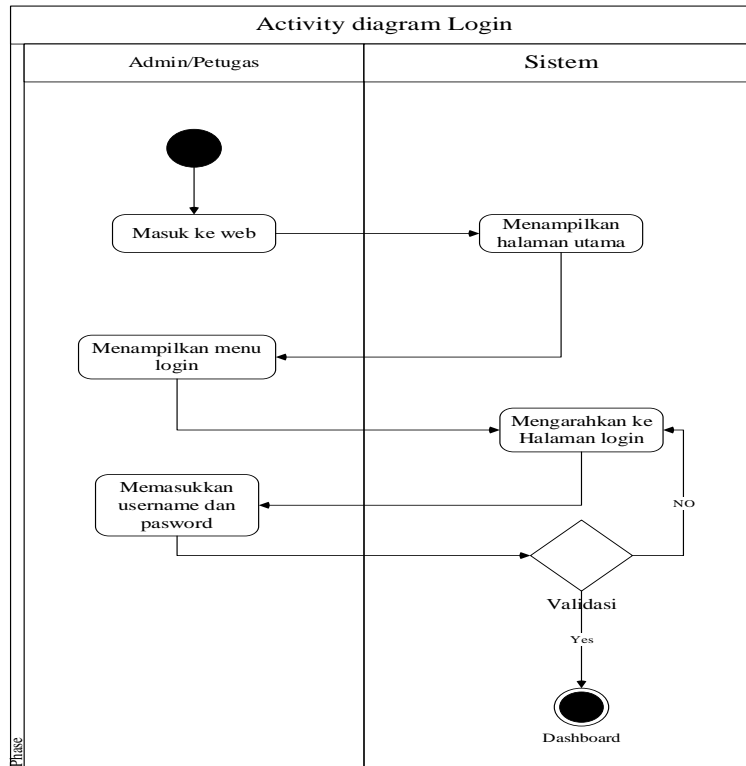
Activity diagram Login

Admin/Petugas

Sistem

Masuk ke web

Menampilkan halaman utama

Menampilkan menu login

Mengarahkan ke Halaman login

Memasukkan username dan pasword

NO

Validasi

Yes

Dashboard

Phase